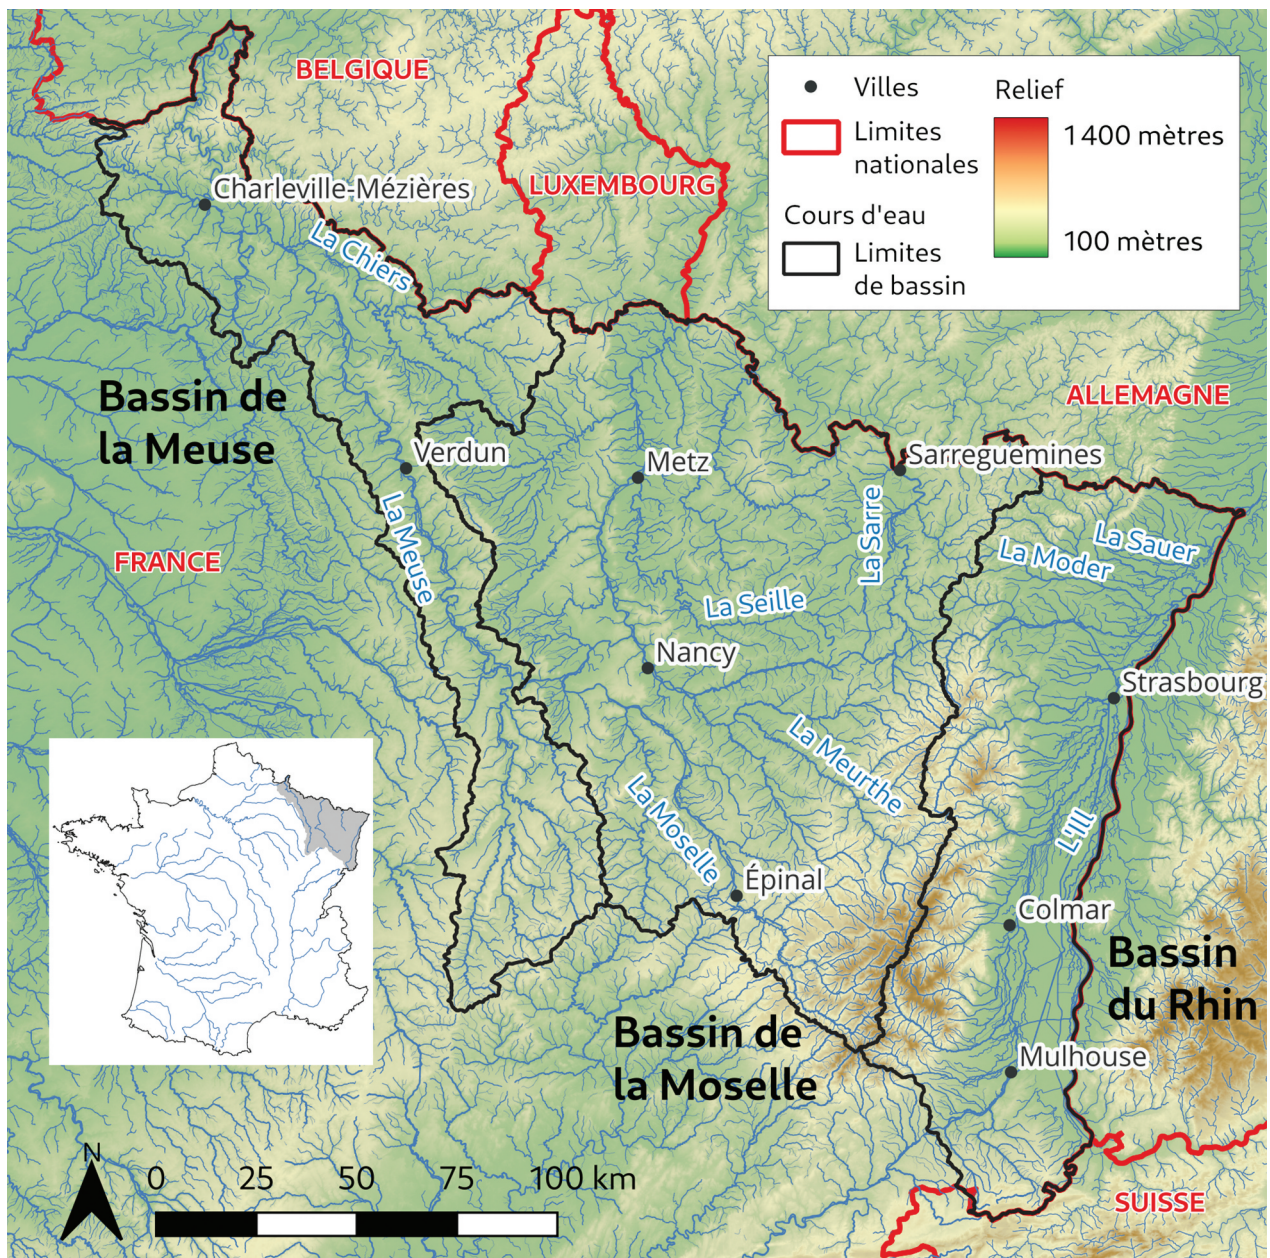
BELGIQUE

LUXEMBOURG

Villes
Limites nationales
Cours d'eau
Limites de bassin

Relief
1 400 mètres
100 mètres

Charleville-Mézières

La Chiers

Bassin de la Meuse

ALLEMAGNE

Verdun

Metz

Sarreguemines

La Meuse

La Sarre

FRANCE

La Sauer

La Moder

La Seille

Nancy

Strasbourg

La Meurthe

La Moselle

L'Ill

Épinal

Colmar

Bassin du Rhin

Bassin de la Moselle

Mulhouse

N

0 25 50 75 100 km

SUISSE